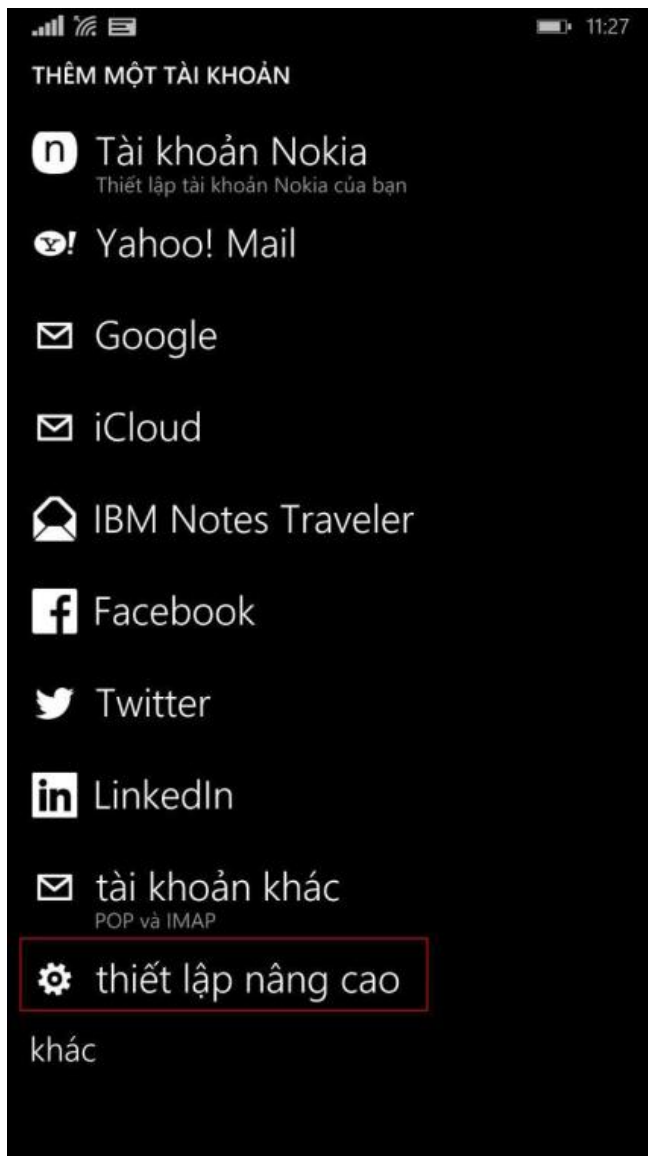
11:27

THÊM MỘT TÀI KHOẢN

Tài khoản Nokia
Thiết lập tài khoản Nokia của bạn

Yahoo! Mail

Google

iCloud

IBM Notes Traveler

Facebook

Twitter

LinkedIn

tài khoản khác
POP và IMAP

thiết lập nâng cao

khác